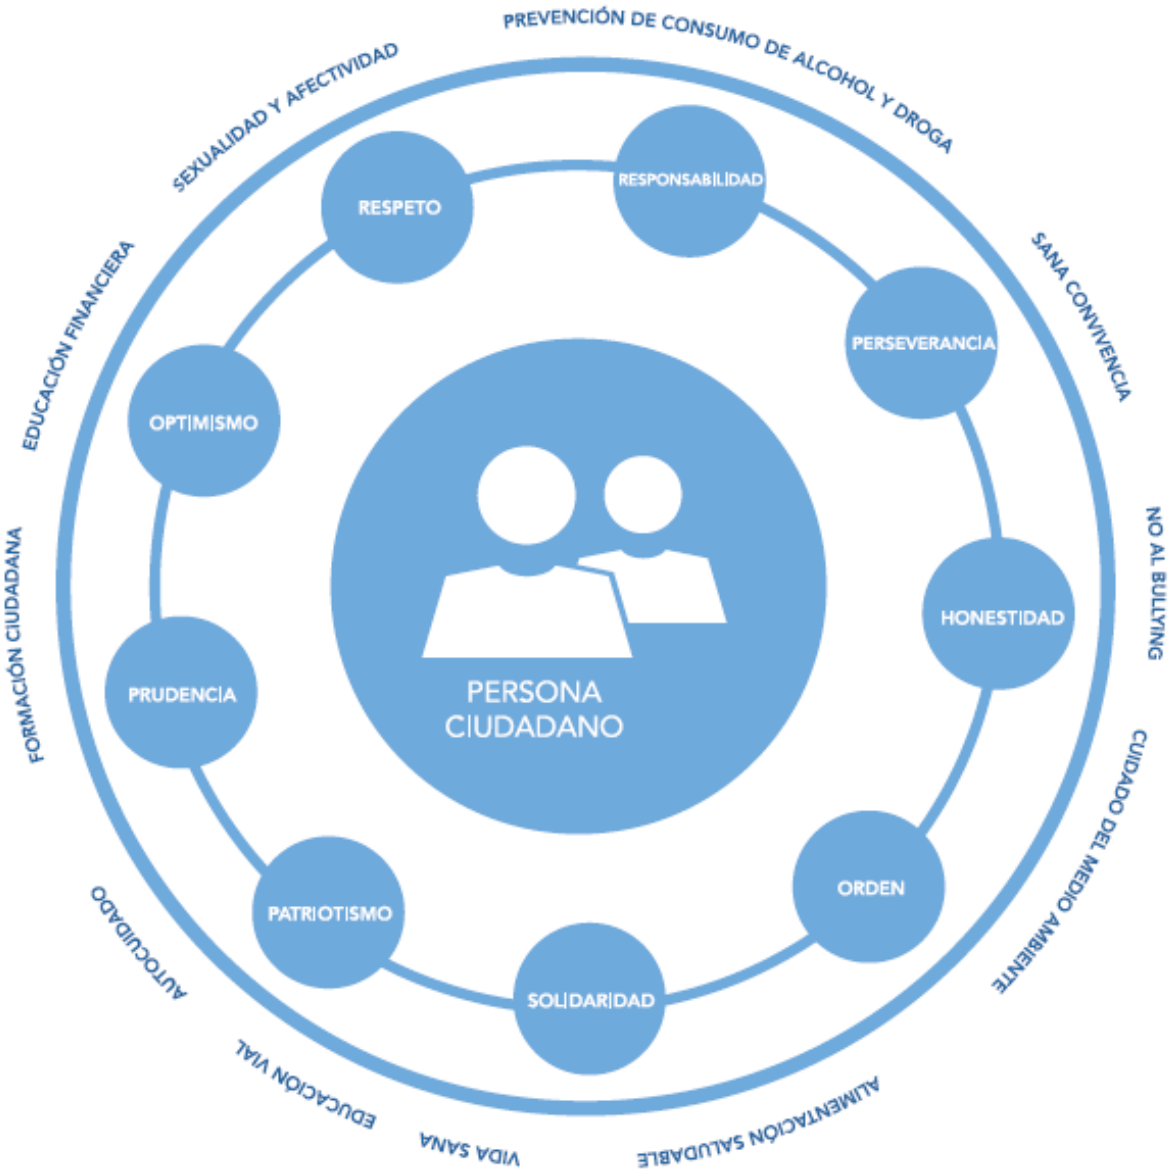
PREVENCIÓN DE CONSUMO DE ALCOHOL Y DROGA

SANA CONVIVENCIA

NO AL BULLYING

CUIDADO DEL MEDIO AMBIENTE

ALIMENTACIÓN SALUDABLE

VIDA SANA

EDUCACIÓN VIAL

AUTOCUIDADO

FORMACIÓN CIUDADANA

EDUCACIÓN FINANCIERA

SEXUALIDAD Y AFECTIVIDAD

RESPETO

RESPONSABILIDAD

PERSEVERANCIA

HONESTIDAD

ORDEN

SOLIDARIDAD

PATRIOTISMO

PRUDENCIA

OPTIMISMO

PERSONA CIUDADANO